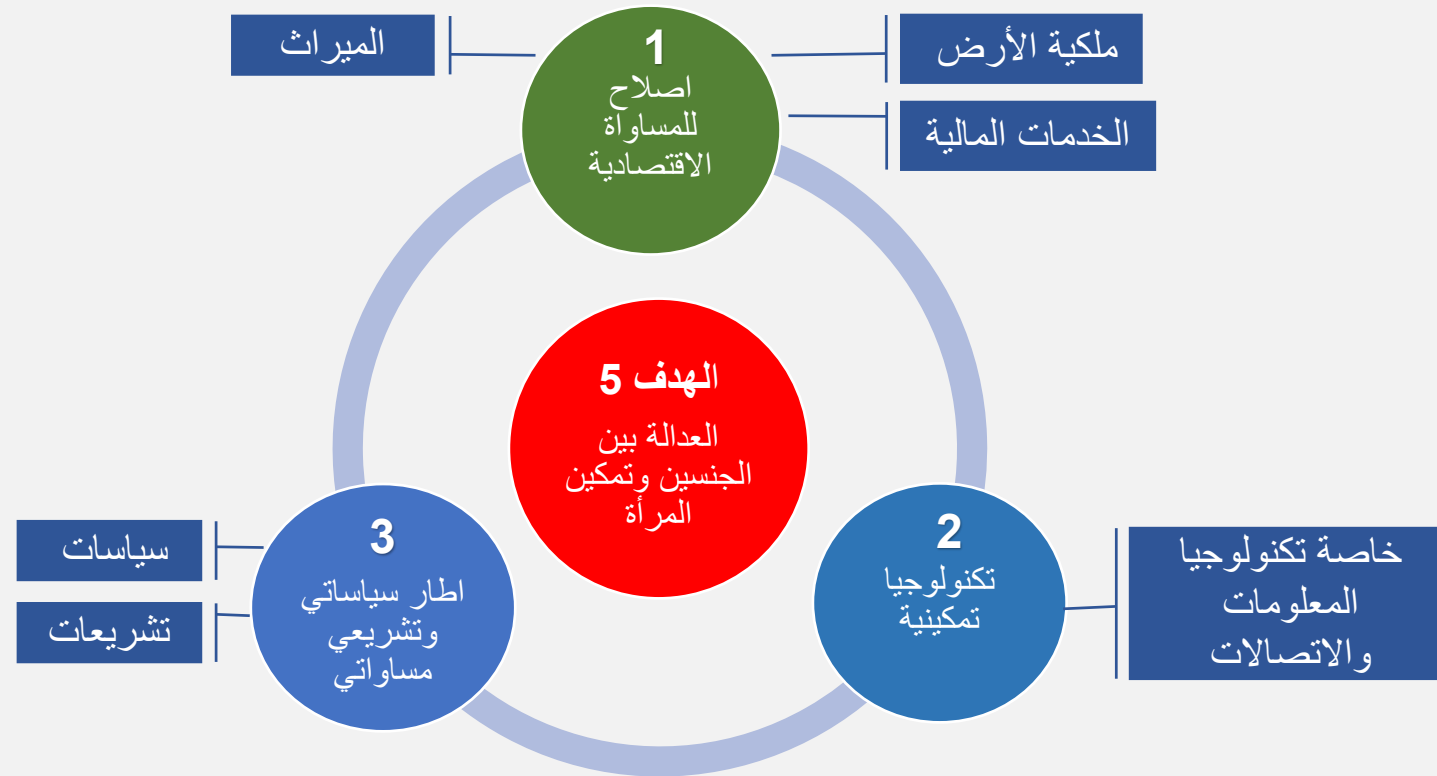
ملكية الأرض

الخدمات المالية

1
اصلاح للمساواة الاقتصادية

الميراث

الهدف 5
العدالة بين الجنسين وتمكين المرأة

2
تكنولوجيا تمكينية

خاصة تكنولوجيا المعلومات والاتصالات

3
اطار سياساتي وتشريعي مساواتي

سياسات

تشريعات